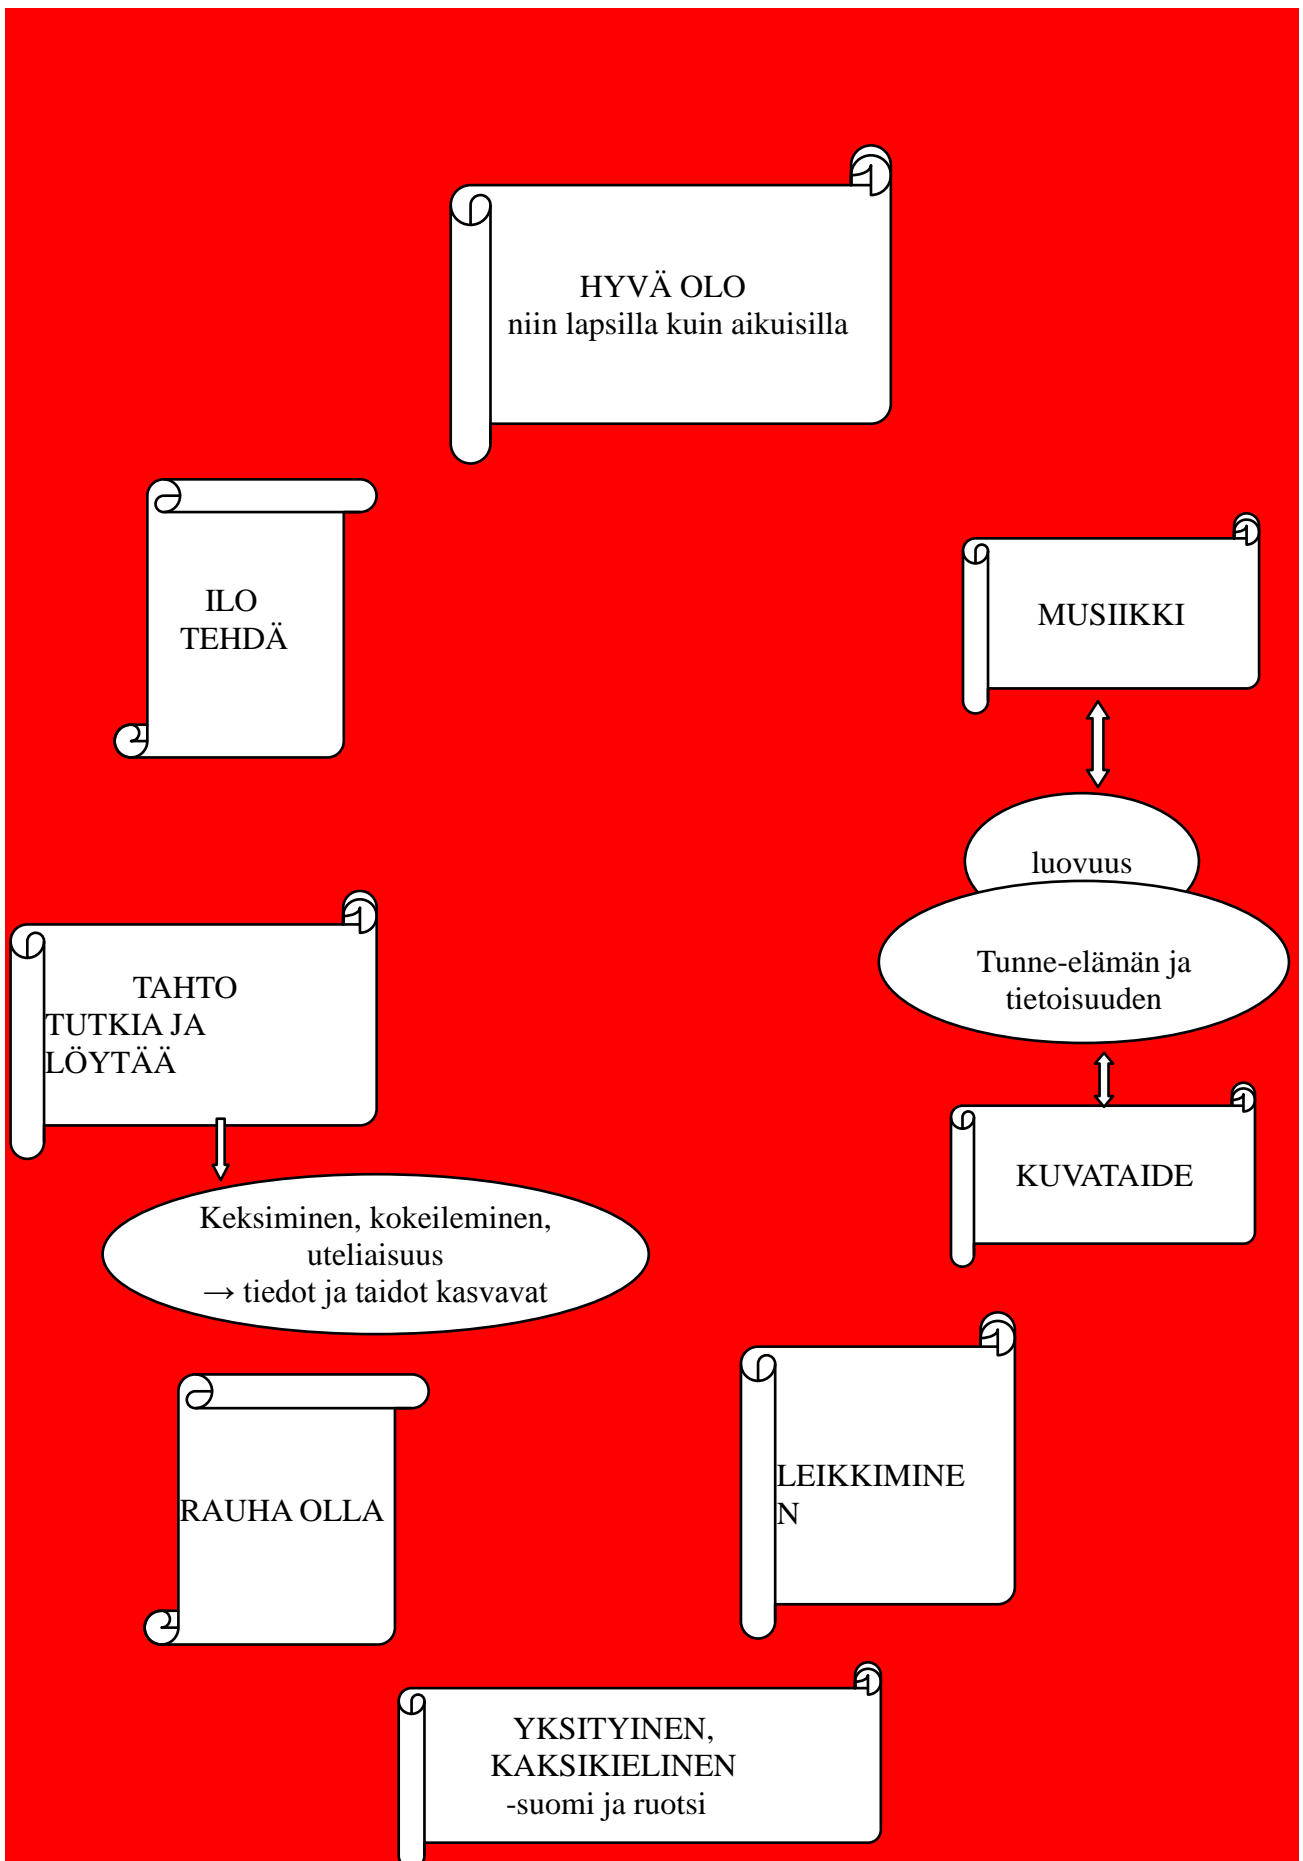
HYVÄ OLO
niin lapsilla kuin aikuisilla

ILO
TEHDÄ

MUSIIKKI

luovuus

Tunne-elämän ja tietoisuuden

KUVATAIDE

TAHTO
TUTKIA JA LÖYTÄÄ

Keksiminen, kokeileminen, uteliaisuus
→ tiedot ja taidot kasvavat

RAUHA OLLA

LEIKKIMINE
N

YKSITYINEN,
KAKSIKIELINEN
-suomi ja ruotsi